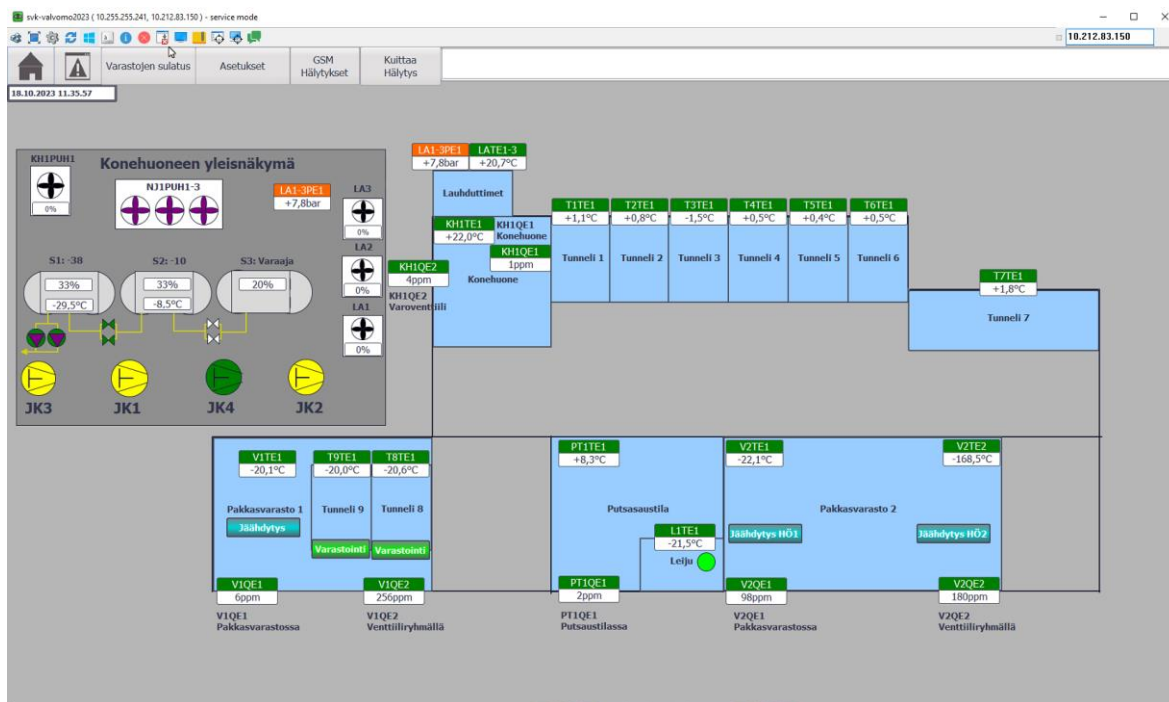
svk-valvomo2023 ( 10.255.255.241, 10.212.83.150 ) - service mode

10.212.83.150

Varastojen sulatus | Asetukset | GSM Hälytykset | Kuittaa Hälytys

18.10.2023 11.35.57

KH1PUH1
0%

Konehuoneen yleisnäkymä

NJ1PUH1-3

LA1-3PE1
+7,8bar

LA3
0%
LA2
0%
LA1
0%

S1: -38
33%
-29,5°C

S2: -10
33%
-8,5°C

S3: Varaaja
20%

JK3 JK1 JK4 JK2

LA1-3PE1
+7,8bar
LATE1-3
+20,7°C

Lauhduttimet

KH1TE1
+22,0°C
KH1QE1
Konehuone
KH1QE1
1ppm

KH1QE2
4ppm
KH1QE2
Varoventtiili

Konehuone

T1TE1
+1,1°C
Tunneli 1

T2TE1
+0,8°C
Tunneli 2

T3TE1
-1,5°C
Tunneli 3

T4TE1
+0,5°C
Tunneli 4

T5TE1
+0,4°C
Tunneli 5

T6TE1
+0,5°C
Tunneli 6

T7TE1
+1,8°C
Tunneli 7

V1TE1
-20,1°C
Pakkasvarasto 1
Jäähdytys

T9TE1
-20,0°C
Tunneli 9
Varastointi

T8TE1
-20,6°C
Tunneli 8
Varastointi

V1QE1
6ppm

V1QE2
256ppm

V1QE1
Pakkasvarastossa

V1QE2
Venttiiliryhmällä

PT1TE1
+8,3°C

Putsausstila

L1TE1
-21,5°C
Leiju

PT1QE1
2ppm

PT1QE1
Putsaustilassa

V2TE1
-22,1°C

V2TE2
-168,5°C

Pakkasvarasto 2

Jäähdytys HÖ1

Jäähdytys HÖ2

V2QE1
98ppm

V2QE2
180ppm

V2QE1
Pakkasvarastossa

V2QE2
Venttiiliryhmällä